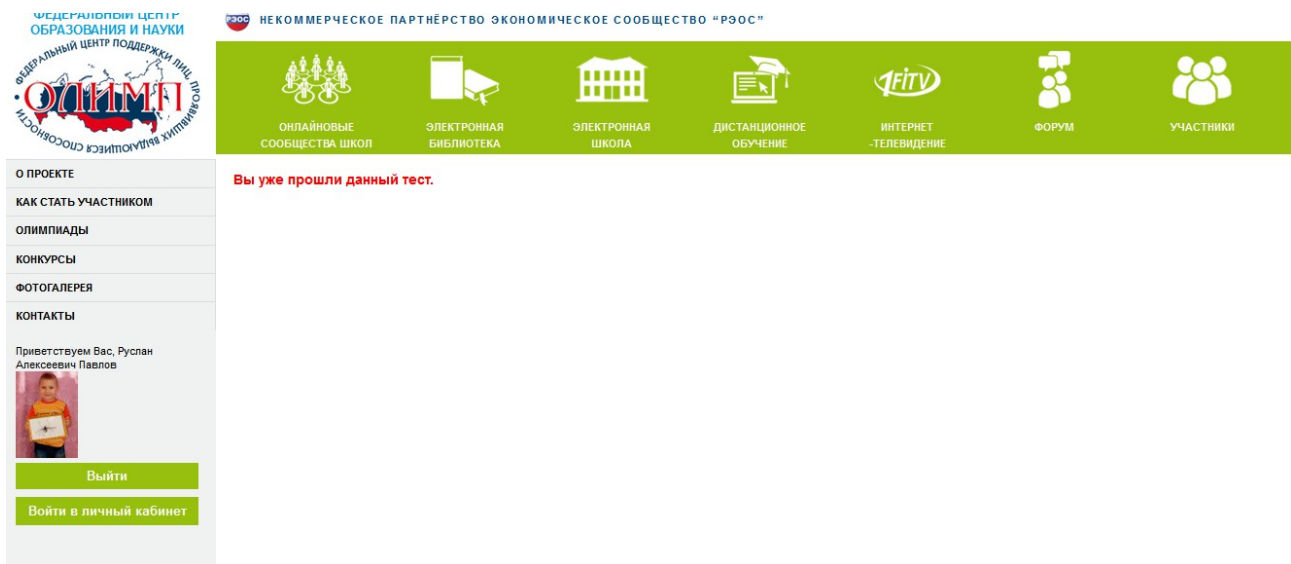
ФЕДЕРАЛЬНЫЙ ЦЕНТР ОБРАЗОВАНИЯ И НАУКИ

ФЕДЕРАЛЬНЫЙ ЦЕНТР ПОДДЕРЖКИ ЛИЦ, ПРОЯВИВШИХ ВЫДАЮЩИЕСЯ СПОСОБНОСТИ

ОЛИМП

РЭОС НЕКОММЕРЧЕСКОЕ ПАРТНЁРСТВО ЭКОНОМИЧЕСКОЕ СООБЩЕСТВО “РЭОС”

ОНЛАЙНОВЫЕ СООБЩЕСТВА ШКОЛ

ЭЛЕКТРОННАЯ БИБЛИОТЕКА

ЭЛЕКТРОННАЯ ШКОЛА

ДИСТАНЦИОННОЕ ОБУЧЕНИЕ

1FiTV

ИНТЕРНЕТ -ТЕЛЕВИДЕНИЕ

ФОРУМ

УЧАСТНИКИ

О ПРОЕКТЕ

КАК СТАТЬ УЧАСТНИКОМ

ОЛИМПИАДЫ

КОНКУРСЫ

ФОТОГАЛЕРЕЯ

КОНТАКТЫ

Приветствуем Вас, Руслан Алексеевич Павлов

Выйти

Войти в личный кабинет

Вы уже прошли данный тест.